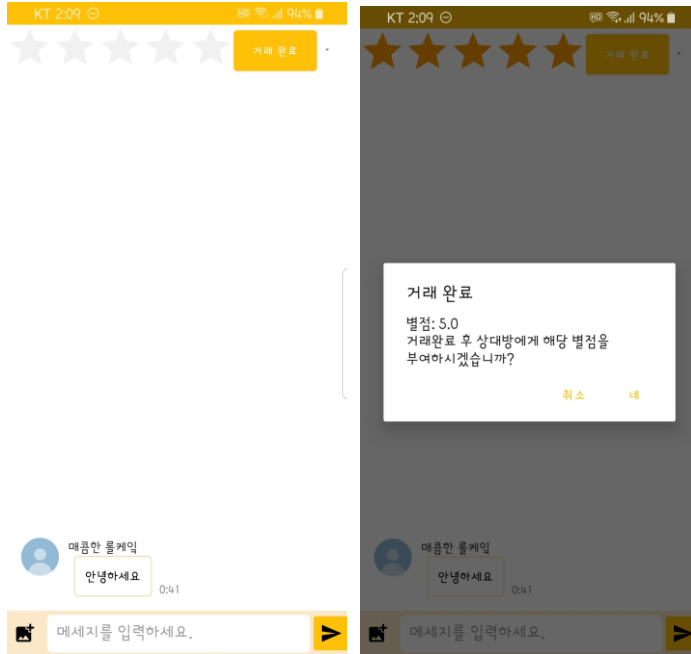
KT 2:09 94%

거래 완료

매콤한 롤케익

안녕하세요

0:41

메세지를 입력하세요.

KT 2:09 94%

거래 완료

거래 완료

별점: 5.0
거래완료 후 상대방에게 해당 별점을 부여하시겠습니까?

취소 네

매콤한 롤케익

안녕하세요

0:41

메세지를 입력하세요.